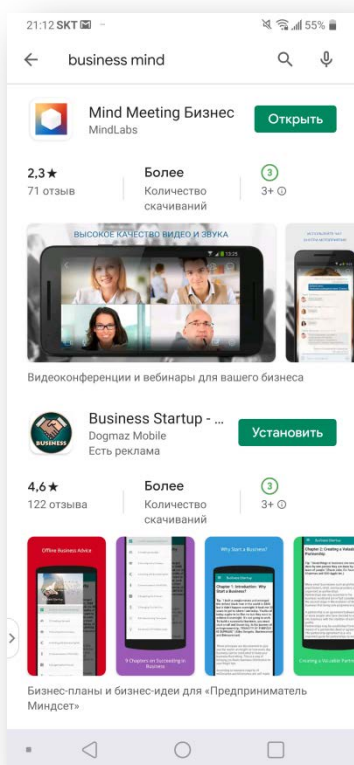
21:12 SKT 55%

business mind

Mind Meeting Бизнес
MindLabs
Открыть

2,3★
71 отзыв

Более
Количество скачиваний

3
3+

ВЫСОКОЕ КАЧЕСТВО ВИДЕО И ЗВУКА

Видеоконференции и вебинары для вашего бизнеса

BUSINESS

Business Startup - ...
Dogmaz Mobile
Есть реклама
Установить

4,6★
122 отзыва

Более
Количество скачиваний

3
3+

Offline Business Advice

Why Start a Business?

Chapter 1: Introduction: Why Start a Business?

Chapter 2: Creating a Valuable Partnership

9 Chapters on Succeeding in Business

Creating a Sustainable Partnership

Бизнес-планы и бизнес-идеи для «Предприниматель Миндсет»